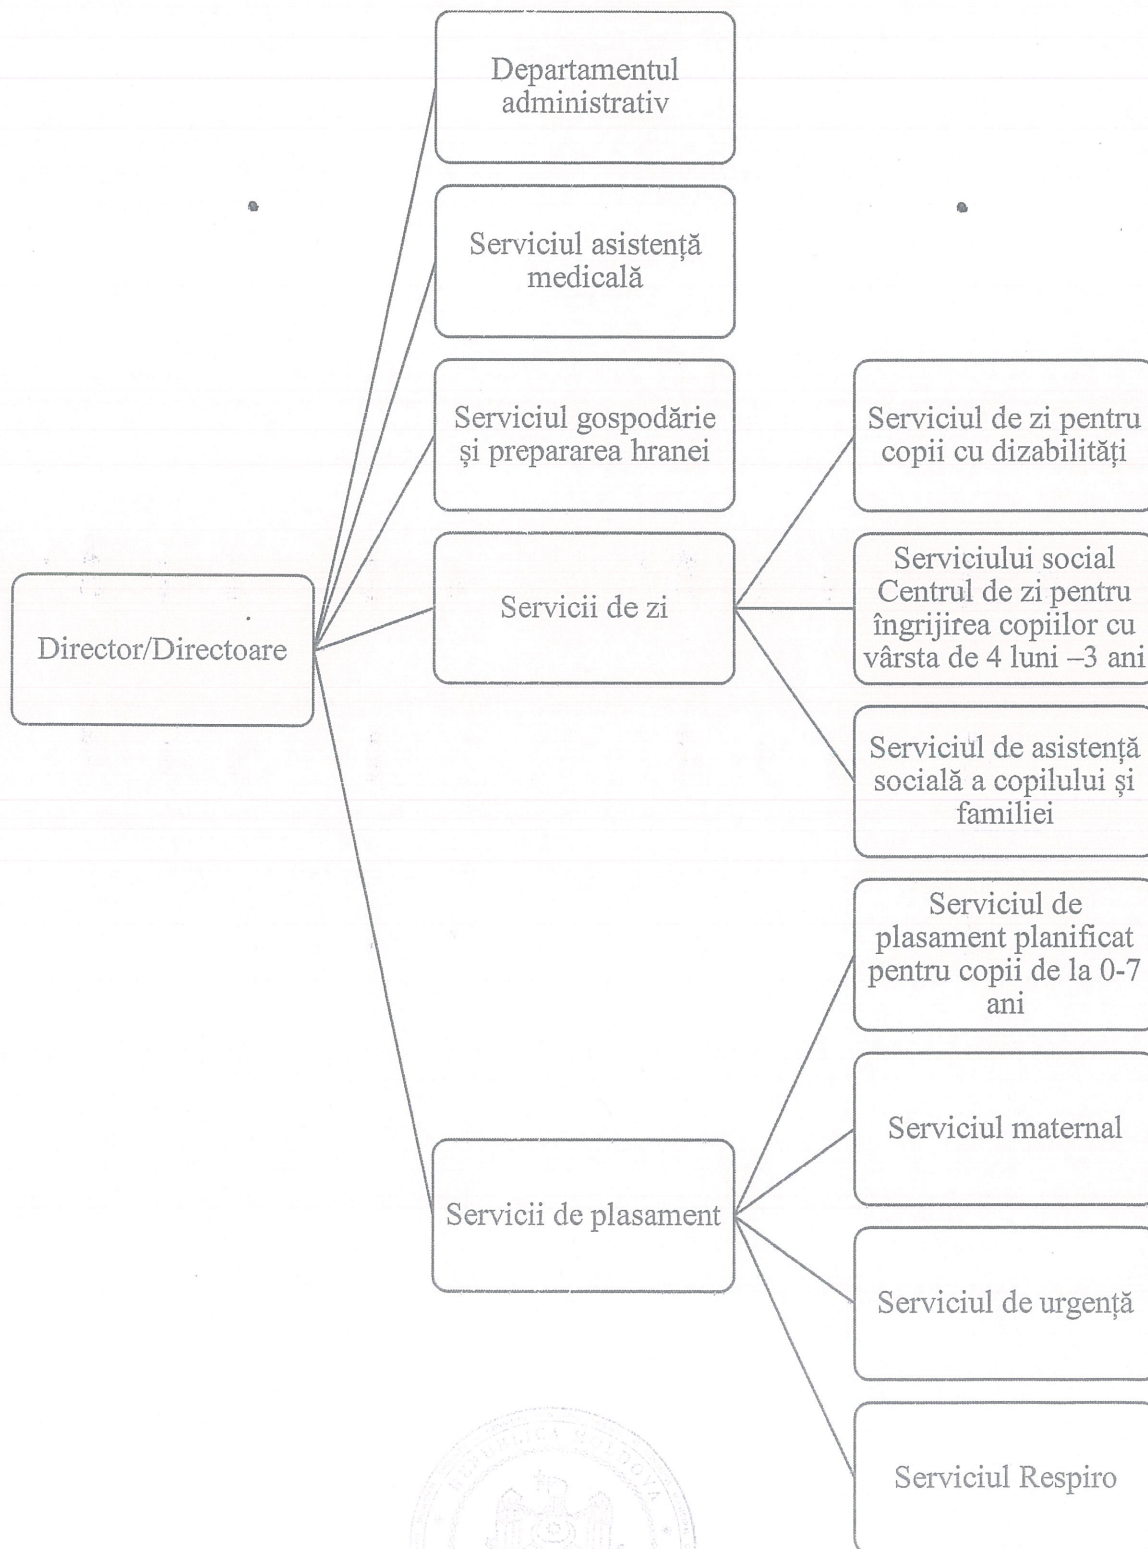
Director/Directoare

Departamentul administrativ

Serviciul asistență medicală

Serviciul gospodărie și prepararea hranei

Servicii de zi

Serviciul de zi pentru copii cu dizabilități

Serviciului social Centrul de zi pentru îngrijirea copiilor cu vârsta de 4 luni –3 ani

Serviciul de asistență socială a copilului și familiei

Servicii de plasament

Serviciul de plasament planificat pentru copii de la 0-7 ani

Serviciul maternal

Serviciul de urgență

Serviciul Respiro

REPUBLICA MOLDOVA